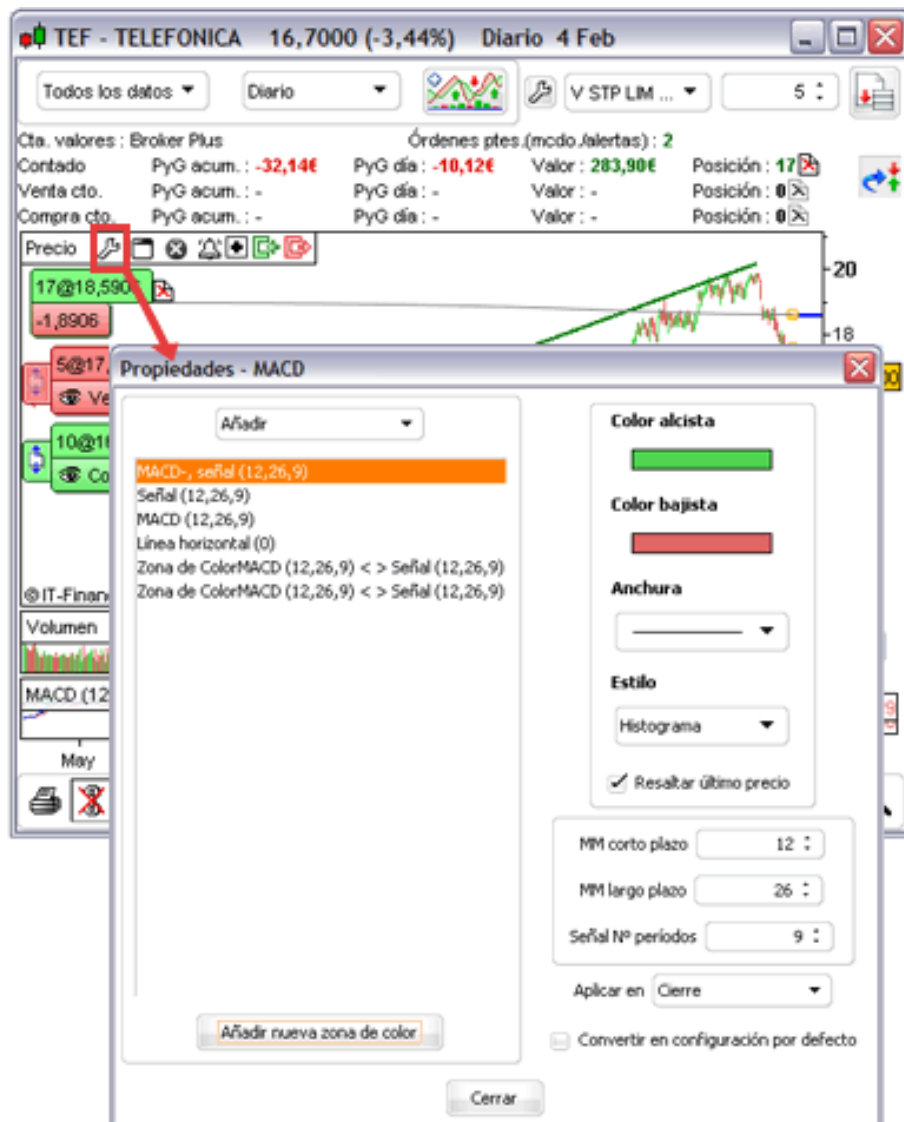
TEF - TELEFONICA 16,7000 (-3,44%) Diario 4 Feb

Todos los datos
Diario
V STP LIM ...
5

Cta. valores : Broker Plus
Órdenes ptes.(mcdo./alertas) : 2

Contado PyG acum. : -32,14€ PyG día : -10,12€ Valor : 283,90€ Posición : 17
Venta cto. PyG acum. : - PyG día : - Valor : - Posición : 0
Compra cto. PyG acum. : - PyG día : - Valor : - Posición : 0

Precio
17@18,590
-1,8906
5@17,
Ve
10@1
Co
20
18
©IT-Finan
Volumen
MACD (12
May

Propiedades - MACD

Añadir

MACD-, señal (12,26,9)
Señal (12,26,9)
MACD (12,26,9)
Línea horizontal (0)
Zona de ColorMACD (12,26,9) < > Señal (12,26,9)
Zona de ColorMACD (12,26,9) < > Señal (12,26,9)

Añadir nueva zona de color

Color alcista
Color bajista
Anchura
Estilo
Histograma
Resaltar último precio

MM corto plazo 12
MM largo plazo 26
Señal Nº períodos 9

Aplicar en Cierre

Convertir en configuración por defecto

Cerrar